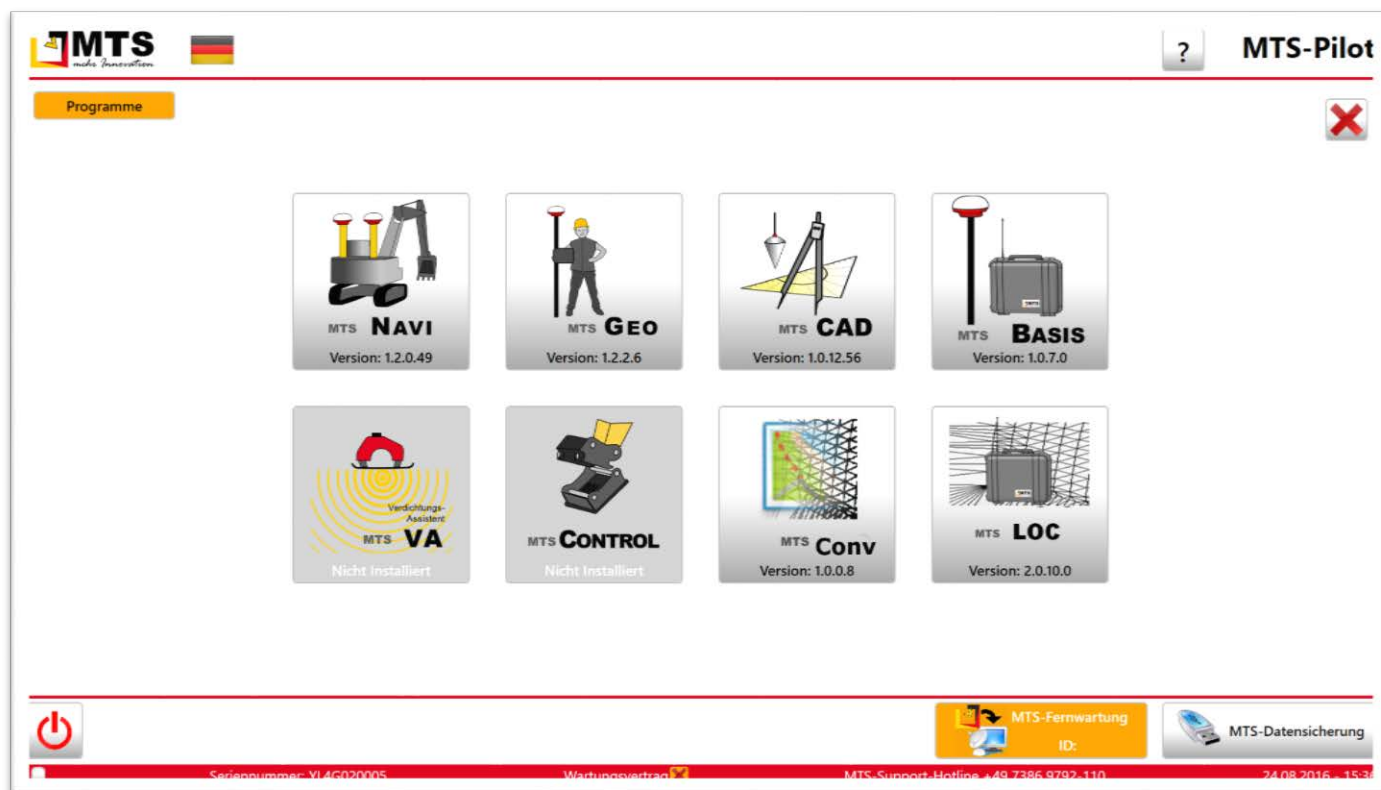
MTS
mehr Innovation

?

MTS-Pilot

Programme

MTS NAVI
Version: 1.2.0.49

MTS GEO
Version: 1.2.2.6

MTS CAD
Version: 1.0.12.56

MTS
MTS BASIS
Version: 1.0.7.0

Verdichtungs-Assistent
MTS VA
Nicht Installiert

MTS CONTROL
Nicht Installiert

MTS Conv
Version: 1.0.0.8

MTS
MTS LOC
Version: 2.0.10.0

MTS-Fernwartung
ID:

MTS-Datensicherung

Seriennummer: YL4G020005 Wartungsvertrag MTS-Support-Hotline +49 7386 9792-110 24.08.2016 - 15:3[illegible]